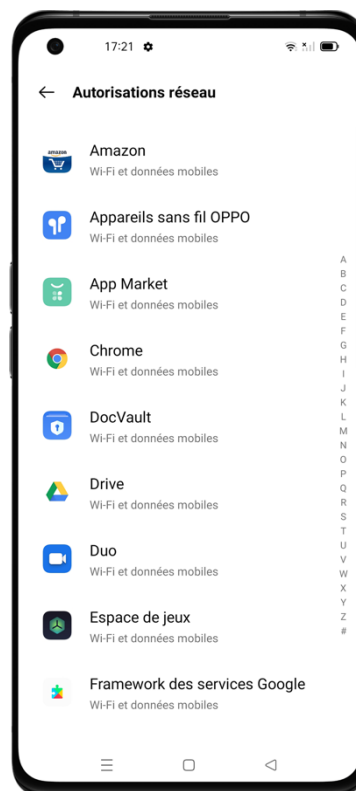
17:21

Autorisations réseau

amazon

Amazon
Wi-Fi et données mobiles

Appareils sans fil OPPO
Wi-Fi et données mobiles

App Market
Wi-Fi et données mobiles

Chrome
Wi-Fi et données mobiles

DocVault
Wi-Fi et données mobiles

Drive
Wi-Fi et données mobiles

Duo
Wi-Fi et données mobiles

Espace de jeux
Wi-Fi et données mobiles

Framework des services Google
Wi-Fi et données mobiles

A B C D E F G H I J K L M N O P Q R S T U V W X Y Z #